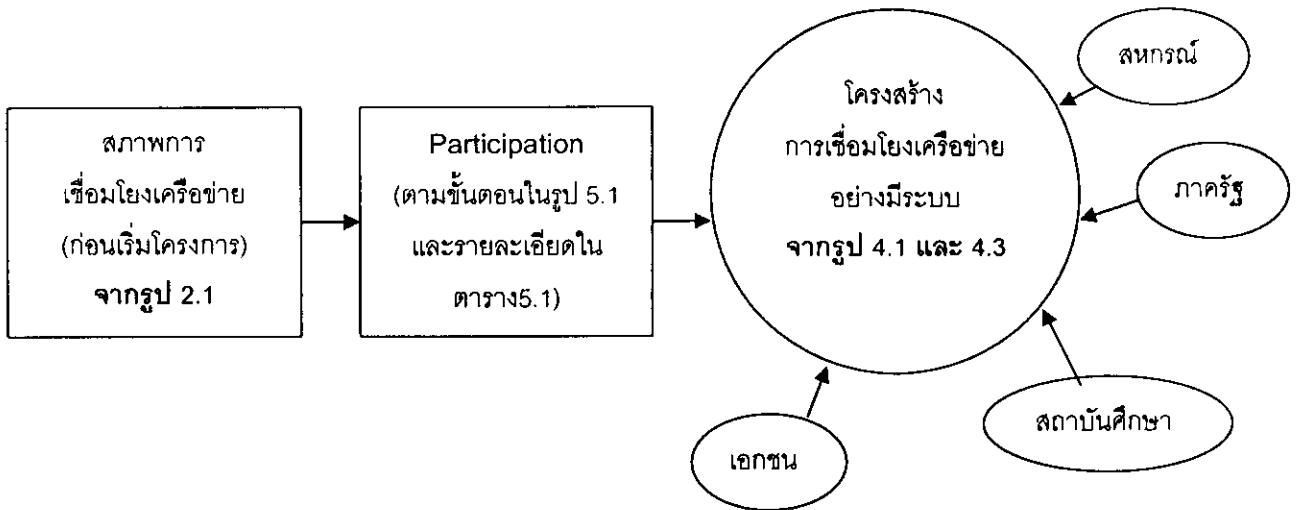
สภาพการ
เชื่อมโยงเครือข่าย
(ก่อนเริ่มโครงการ)
จากรูป 2.1

Participation
(ตามขั้นตอนในรูป 5.1
และรายละเอียดใน
ตาราง5.1)

โครงสร้าง
การเชื่อมโยงเครือข่าย
อย่างมีระบบ
จากรูป 4.1 และ 4.3

สหกรณ์

ภาครัฐ

สถาบันศึกษา

เอกชน